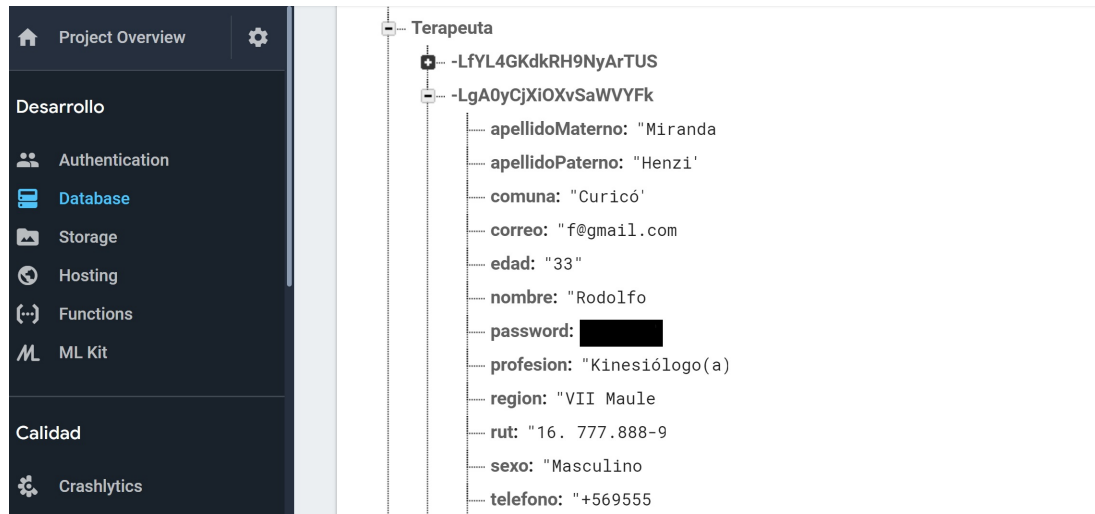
Project Overview

Desarrollo

Authentication

Database

Storage

Hosting

Functions

ML Kit

Calidad

Crashlytics

Terapeuta
-LfYL4GKdkRH9NyArTUS
-LgA0yCjXiOXvSaWVYFk
apellidoMaterno: "Miranda
apellidoPaterno: "Henzi'
comuna: "Curicó'
correo: "f@gmail.com
edad: "33"
nombre: "Rodolfo
password:
profesion: "Kinesiólogo(a)
region: "VII Maule
rut: "16. 777.888-9
sexo: "Masculino
telefono: "+569555